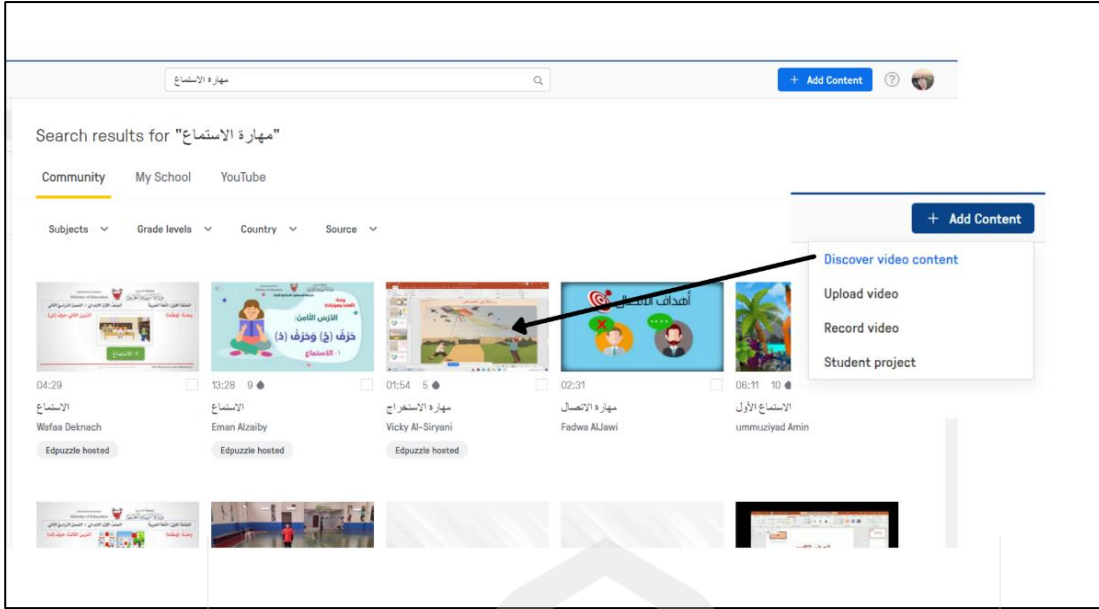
مهارة الاستماع

+ Add Content

Search results for "مهارة الاستماع"

Community My School YouTube

Subjects Grade levels Country Source

+ Add Content

Discover video content

Upload video

Record video

Student project

Ministry of Education

الدرس الثامن: حَرفُ (ژ) وحَرفُ (ذ)

١- الاستماع

أهداف الاتصال

04:29
الاستماع
Wafaa Deknach
Edpuzzle hosted

13:28 9
الاستماع
Eman Alzaiby
Edpuzzle hosted

01:54 5
مهارة الاستخراج
Vicky Al-Siryani
Edpuzzle hosted

02:31
مهارة الاتصال
Fadwa AlJawi

06:11 10
الاستماع الأول
ummuziyad Amin

Ministry of Education